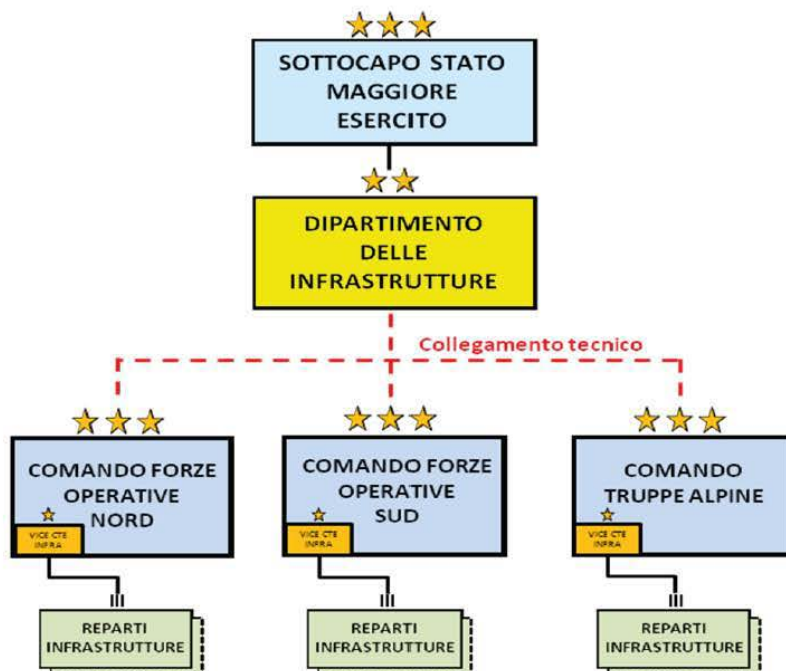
SOTTOCAPO STATO MAGGIORE ESERCITO

DIPARTIMENTO DELLE INFRASTRUTTURE

Collegamento tecnico

COMANDO FORZE OPERATIVE NORD

VICE CTE INFRA

REPARTI INFRASTRUTTURE

COMANDO FORZE OPERATIVE SUD

VICE CTE INFRA

REPARTI INFRASTRUTTURE

COMANDO TRUPPE ALPINE

VICE CTE INFRA

REPARTI INFRASTRUTTURE